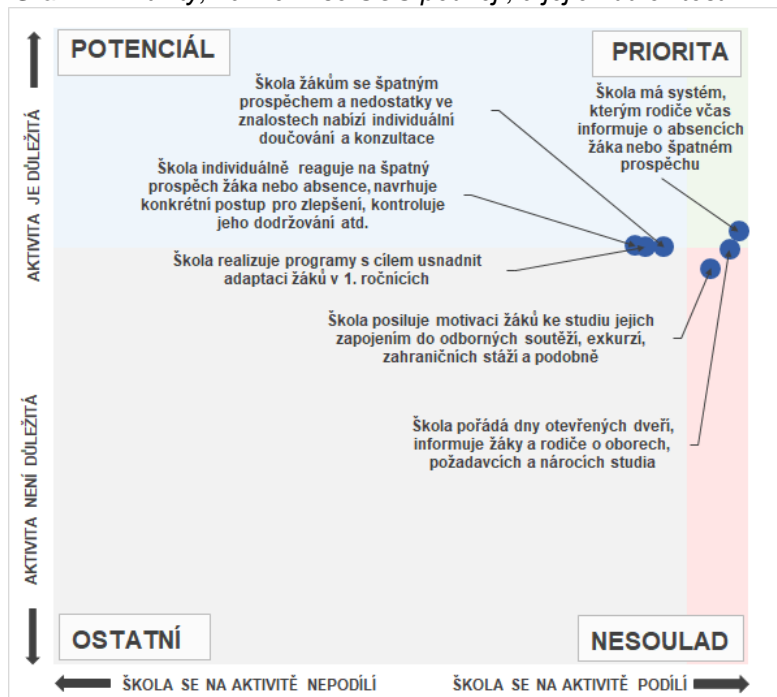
POTENCIÁL

PRIORITA

Škola žákům se špatným prospěchem a nedostatky ve znalostech nabízí individuální doučování a konzultace

Škola má systém, kterým rodiče včas informuje o absencích žáka nebo špatném prospěchu

Škola individuálně reaguje na špatný prospěch žáka nebo absence, navrhuje konkrétní postup pro zlepšení, kontroluje jeho dodržování atd.

Škola realizuje programy s cílem usnadnit adaptaci žáků v 1. ročnících

Škola posiluje motivaci žáků ke studiu jejich zapojením do odborných soutěží, exkurzí, zahraničních stáží a podobně

Škola pořádá dny otevřených dveří, informuje žáky a rodiče o oborech, požadavcích a nárocích studia

AKTIVITA JE DŮLEŽITÁ

AKTIVITA NENÍ DŮLEŽITÁ

OSTATNÍ

NESOULAD

ŠKOLA SE NA AKTIVITĚ NEPODÍLÍ

ŠKOLA SE NA AKTIVITĚ PODÍLÍ